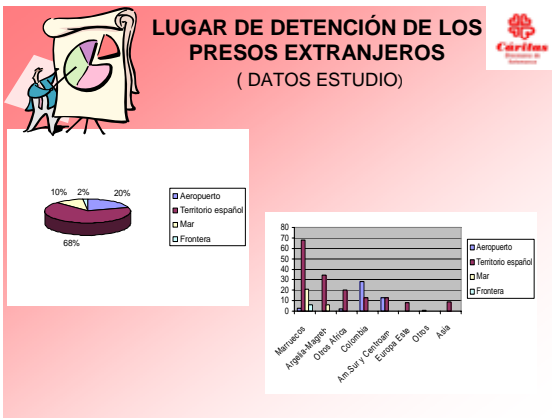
LUGAR DE DETENCIÓN DE LOS PRESOS EXTRANJEROS
( DATOS ESTUDIO)

Cáritas
Diocesana de Salamanca

10% 2% 20%
68%

Aeropuerto
Territorio español
Mar
Frontera

80
70
60
50
40
30
20
10
0

Marruecos
Argelia-Magreb
Otros África
Colombia
Am.Sur y Centroam
Europa Este
Otros
Asia

Aeropuerto
Territorio español
Mar
Frontera